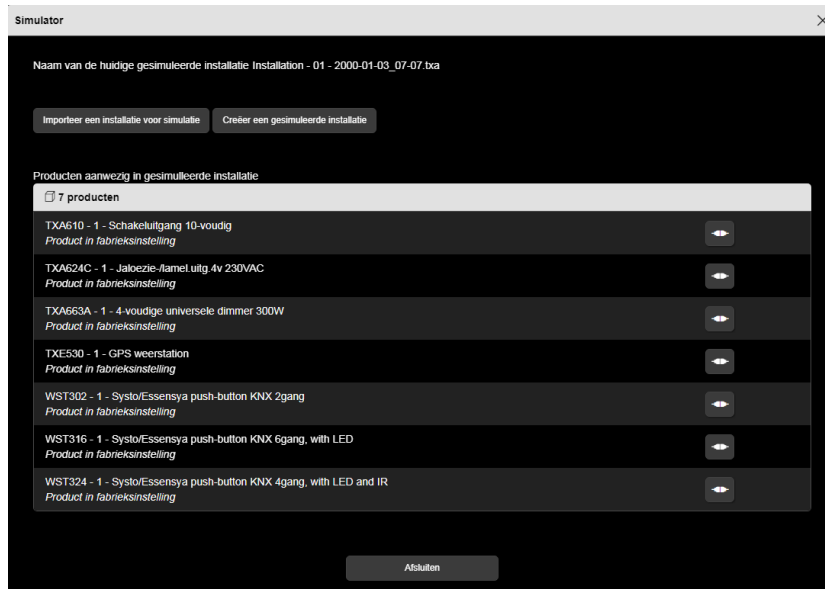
Simulator

Naam van de huidige gesimuleerde installatie Installation - 01 - 2000-01-03_07-07.txa

Importeer een installatie voor simulatie

Creëer een gesimuleerde installatie

Producten aanwezig in gesimulleerde installatie

7 producten

TXA610 - 1 - Schakeluitgang 10-voudig
Product in fabrieksinstelling

TXA624C - 1 - Jaloezie-/lamel.uitg.4v 230VAC
Product in fabrieksinstelling

TXA663A - 1 - 4-voudige universele dimmer 300W
Product in fabrieksinstelling

TXE530 - 1 - GPS weerstation
Product in fabrieksinstelling

WST302 - 1 - Systo/Essensya push-button KNX 2gang
Product in fabrieksinstelling

WST316 - 1 - Systo/Essensya push-button KNX 6gang, with LED
Product in fabrieksinstelling

WST324 - 1 - Systo/Essensya push-button KNX 4gang, with LED and IR
Product in fabrieksinstelling

Afsluiten